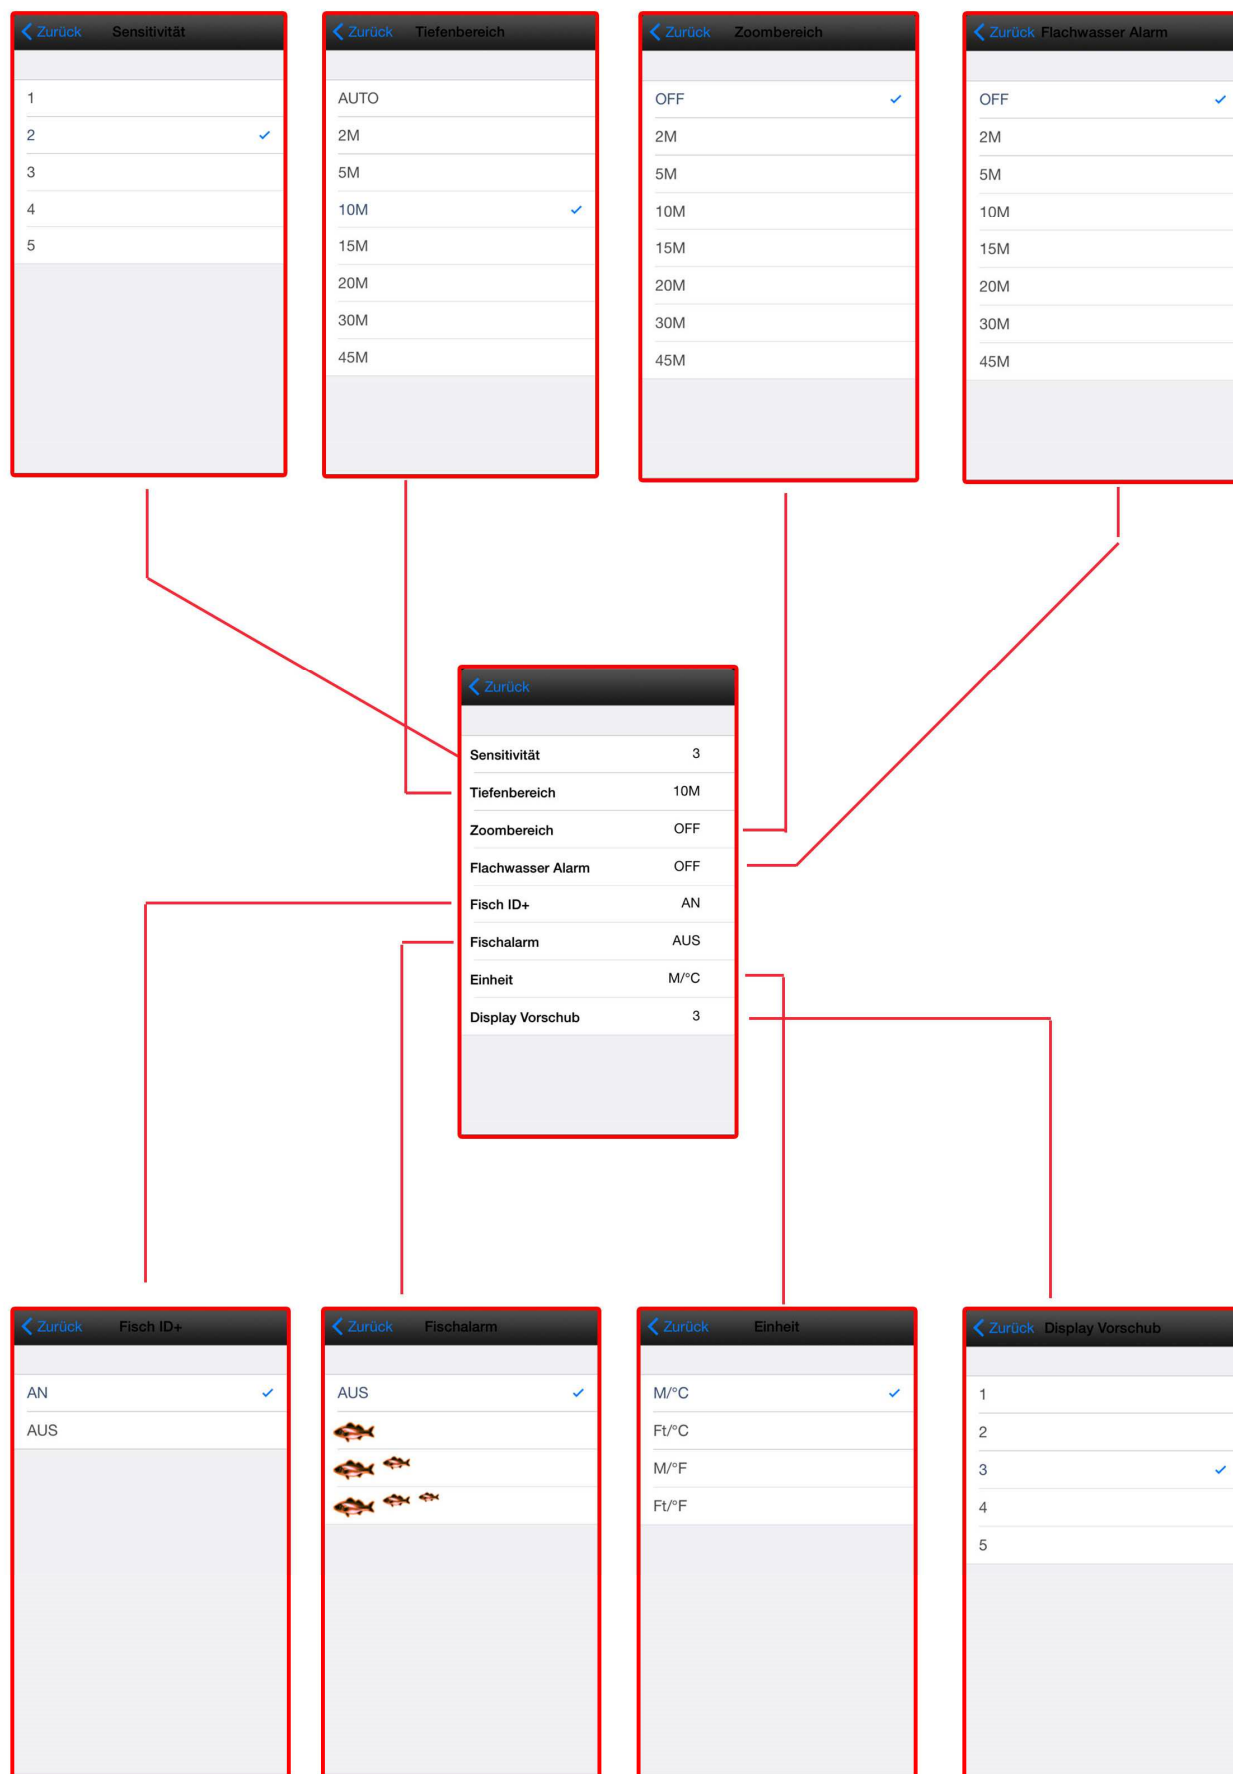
Zurück Sensitivität

1
2
3
4
5

Zurück Tiefenbereich

AUTO
2M
5M
10M
15M
20M
30M
45M

Zurück Zoombereich

OFF
2M
5M
10M
15M
20M
30M
45M

Zurück Flachwasser Alarm

OFF
2M
5M
10M
15M
20M
30M
45M

Zurück

| | |
|---|---|
| Sensitivität | 3 |
| Tiefenbereich | 10M |
| Zoombereich | OFF |
| Flachwasser Alarm | OFF |
| Fisch ID+ | AN |
| Fischalarm | AUS |
| Einheit | M/°C |
| Display Vorschub | 3 |

Zurück Fisch ID+

AN
AUS

Zurück Fischalarm

AUS

Zurück Einheit

M/°C
Ft/°C
M/°F
Ft/°F

Zurück Display Vorschub

1
2
3
4
5